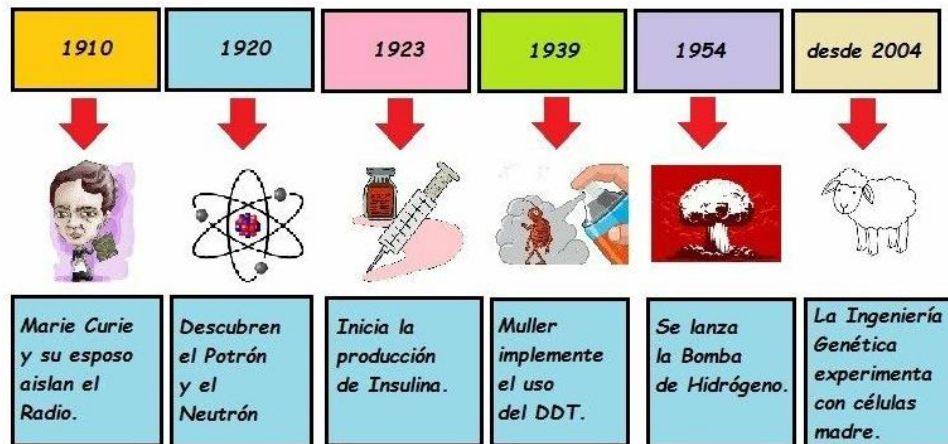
1910

1920

1923

1939

1954

desde 2004

Marie Curie y su esposo aislan el Radio.

Descubren el Potrón y el Neutrón

Inicia la producción de Insulina.

Muller implemente el uso del DDT.

Se lanza la Bomba de Hidrógeno.

La Ingeniería Genética experimenta con células madre.